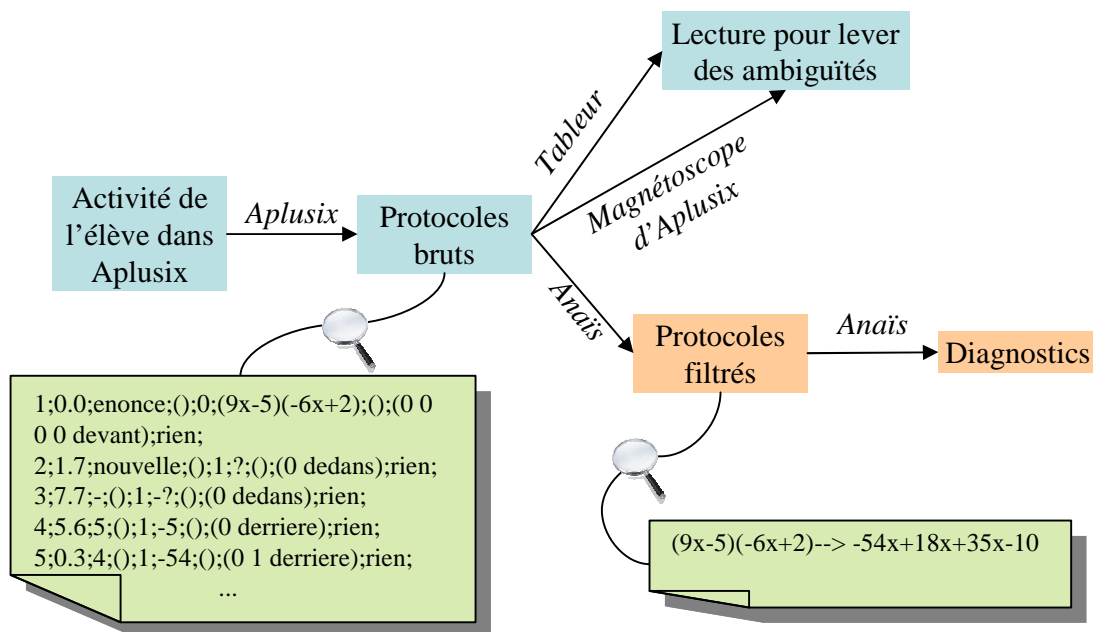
Activité de l'élève dans Aplusix

Aplusix

Protocoles bruts

Tableur

Magnétoscope d'Aplusix

Lecture pour lever des ambiguïtés

Anaïs

Protocoles filtrés

Anaïs

Diagnostics

1;0.0;enonce;();0;(9x-5)(-6x+2);();(0 0 0 0 devant);rien;
2;1.7;nouvelle;();1;?;();(0 dedans);rien;
3;7.7;-;();1;-?;();(0 dedans);rien;
4;5.6;5;();1;-5;();(0 derriere);rien;
5;0.3;4;();1;-54;();(0 1 derriere);rien;
...

(9x-5)(-6x+2)--> -54x+18x+35x-10